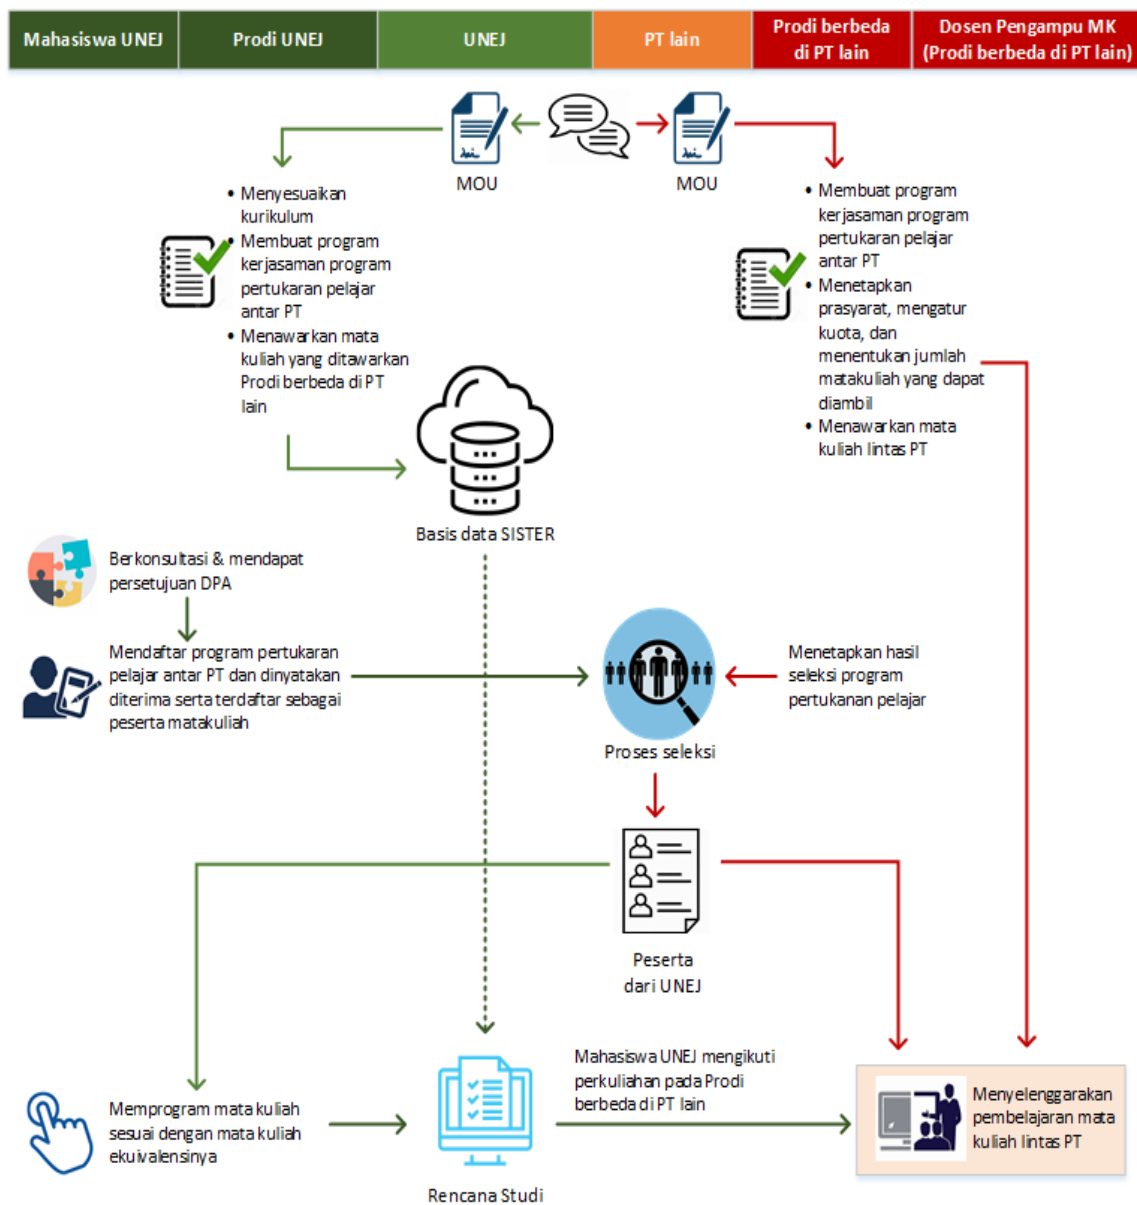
| Mahasiswa UNEJ | Prodi UNEJ | UNEJ | PT lain | Prodi berbeda di PT lain | Dosen Pengampu MK (Prodi berbeda di PT lain) |
|---|---|---|---|---|---|

MOU

MOU

• Menyesuaikan kurikulum
• Membuat program kerjasaman program pertukaran pelajar antar PT
• Menawarkan mata kuliah yang ditawarkan Prodi berbeda di PT lain

• Membuat program kerjasaman program pertukaran pelajar antar PT
• Menetapkan prasyarat, mengatur kuota, dan menentukan jumlah matakuliah yang dapat diambil
• Menawarkan mata kuliah lintas PT

Basis data SISTER

Berkonsultasi & mendapat persetujuan DPA

Mendaftar program pertukaran pelajar antar PT dan dinyatakan diterima serta terdaftar sebagai peserta matakuliah

Menetapkan hasil seleksi program pertukanan pelajar

Proses seleksi

Peserta dari UNEJ

Mahasiswa UNEJ mengikuti perkuliahan pada Prodi berbeda di PT lain

Memprogram mata kuliah sesuai dengan mata kuliah ekuivalensinya

Rencana Studi

Menyelenggarakan pembelajaran mata kuliah lintas PT